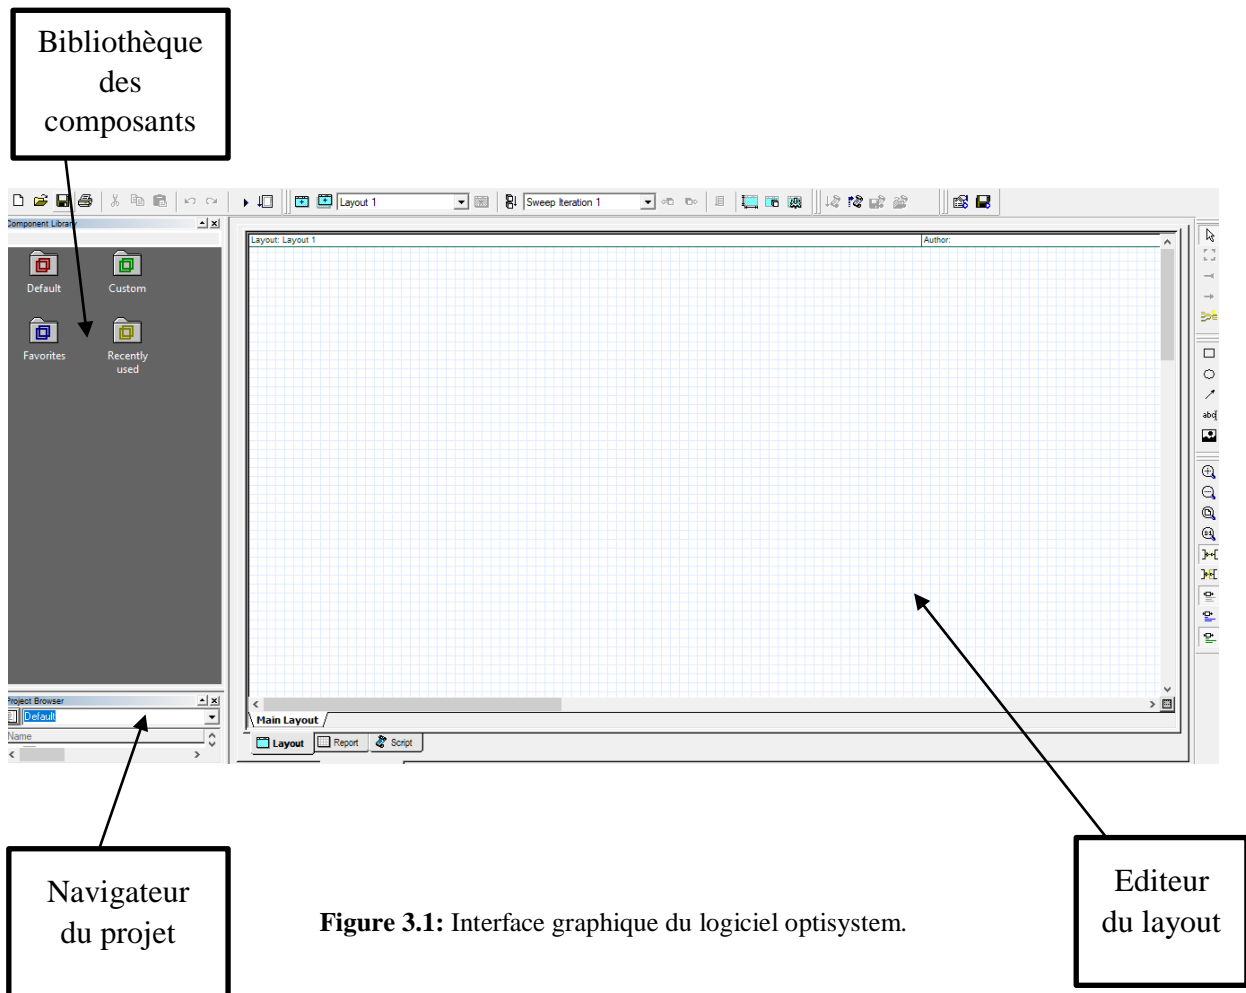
Bibliothèque des composants

Layout 1

Sweep Iteration 1

Component Library

Default

Custom

Favorites

Recently used

Layout: Layout 1

Author:

Project Browser

Default

Name

Main Layout

Layout

Report

Script

Navigateur du projet

**Figure 3.1:** Interface graphique du logiciel optisystem.

Editeur du layout